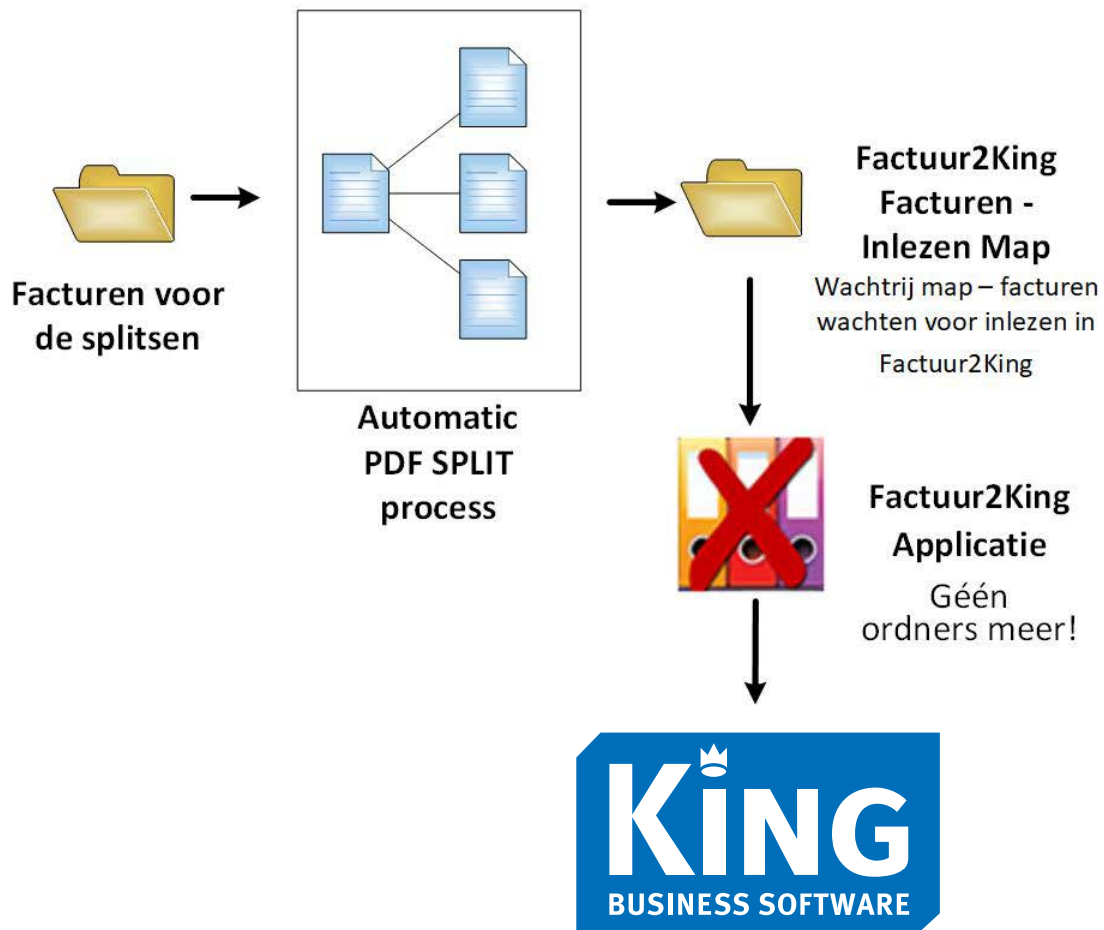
Facturen voor de splitsen

Automatic PDF SPLIT process

Factuur2King Facturen - Inlezen Map

Wachtrij map – facturen wachten voor inlezen in Factuur2King

Factuur2King Applicatie

Géén ordners meer!

KING

BUSINESS SOFTWARE